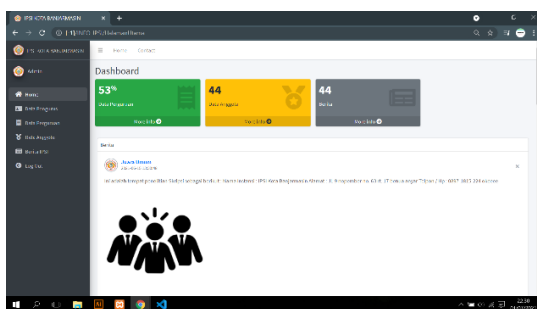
IPSI KOTA BANJARMASIN
127.0.0.1/IPSI/index.php/home

IPSI KOTA BANJARMASIN
Admin
Home
Data Pengajuan
Data Anggota
Berita IPSI
Log Out

Home Contact

Dashboard

53%
Data Pengajuan
More info

44
Data Anggota
More info

44
Berita
More info

Berita

Jusan Ilmam
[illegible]

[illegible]